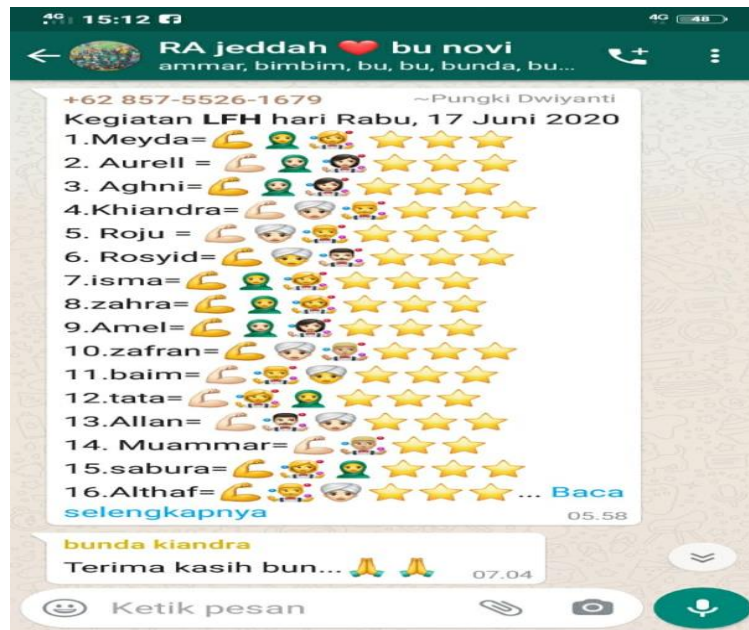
4G 15:12 4G 48

RA jeddah ❤ bu novi
ammar, bimbim, bu, bu, bunda, bu...

+62 857-5526-1679 ~Pungki Dwiyanti
Kegiatan LFH hari Rabu, 17 Juni 2020
1.Meyda= 💪 🧕 👩‍🍳 ⭐⭐⭐
2. Aurell = 💪 🧕 👩‍🍳 ⭐⭐⭐
3. Aghni= 💪 🧕 👩‍🍳 ⭐⭐⭐
4.Khiandra= 💪 👳 👩‍🍳 ⭐⭐⭐
5. Roju = 💪 👳 👨‍🍳 ⭐⭐⭐
6. Rosyid= 💪 👳 👨‍🍳 ⭐⭐⭐
7.isma= 💪 🧕 👩‍🍳 ⭐⭐⭐
8.zahra= 💪 🧕 👩‍🍳 ⭐⭐⭐
9.Amel= 💪 🧕 👩‍🍳 ⭐⭐⭐
10.zafran= 💪 👳 👨‍🍳 ⭐⭐⭐
11.baim= 💪 👨‍🍳 👳 ⭐⭐⭐
12.tata= 💪 👩‍🍳 🧕 ⭐⭐⭐
13.Allan= 💪 👨‍🍳 👳 ⭐⭐⭐
14. Muammar= 💪 👨‍🍳 ⭐⭐
15.sabura= 💪 👩‍🍳 🧕 ⭐⭐⭐
16.Althaf= 💪 👨‍🍳 👳 ⭐⭐⭐... Baca selengkapnya
05.58

bunda kiandra
Terima kasih bun... 🙏 🙏
07.04

Ketik pesan